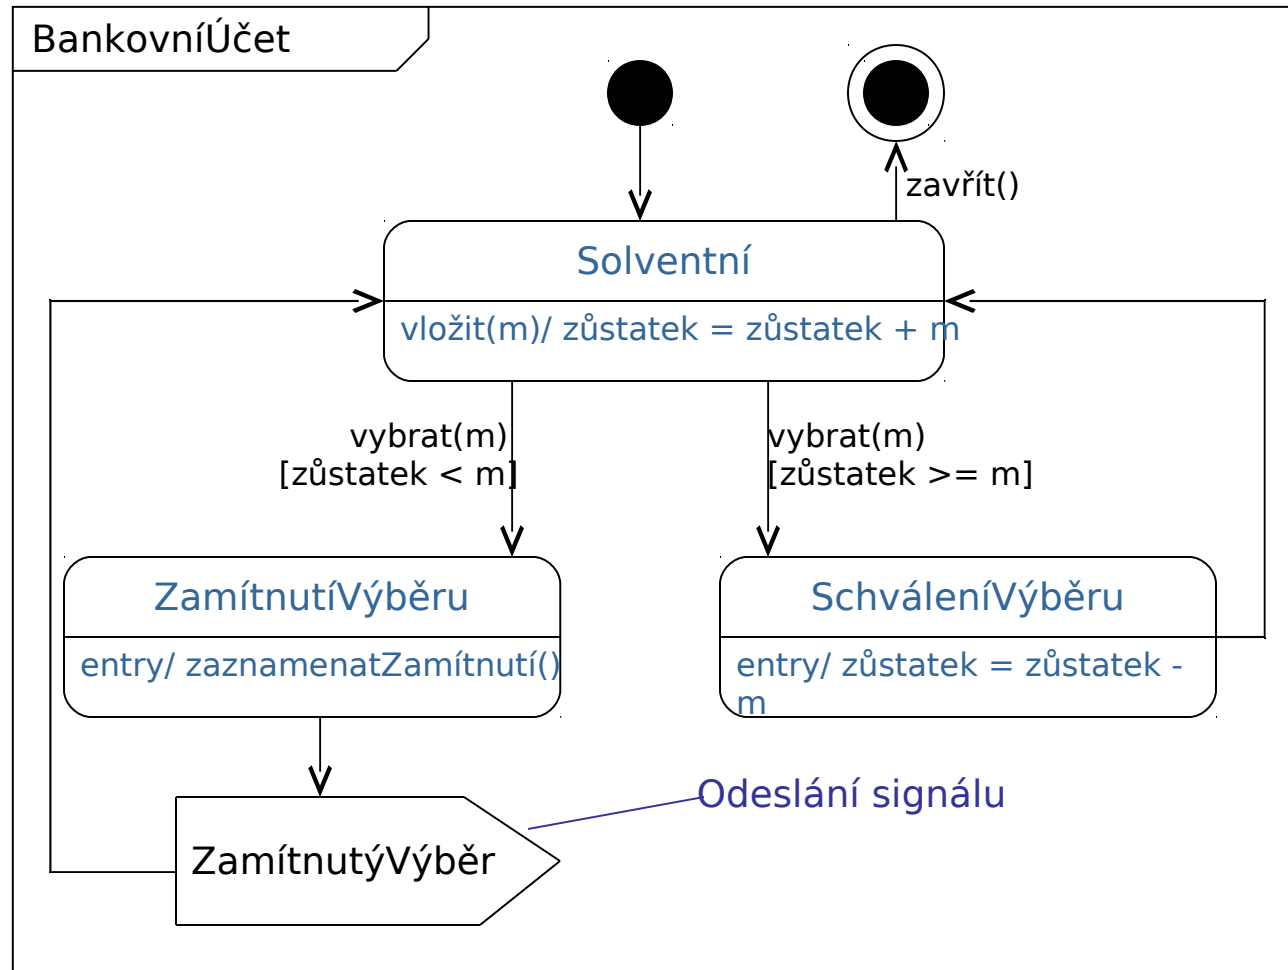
BankovníÚčet

zavřít()

Solventní

vložit(m)/ zůstatek = zůstatek + m

vybrat(m) [zůstatek < m]

vybrat(m) [zůstatek >= m]

ZamítnutíVýběru

entry/ zaznamenatZamítnutí()

SchváleníVýběru

entry/ zůstatek = zůstatek - m

Odeslání signálu

ZamítnutýVýběr